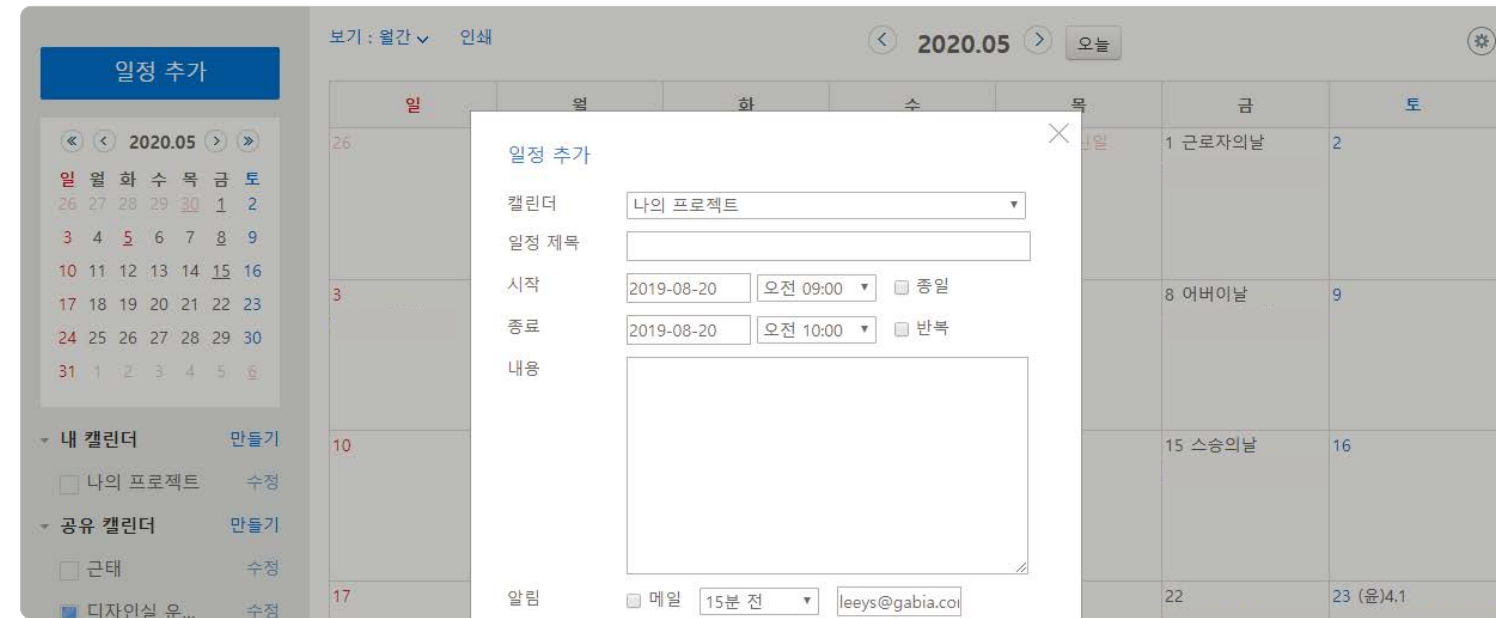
일정 추가

« ‹ 2020.05 › »

| 일 | 월 | 화 | 수 | 목 | 금 | 토 |
|---|---|---|---|---|---|---|
| 26 | 27 | 28 | 29 | 30 | 1 | 2 |
| 3 | 4 | 5 | 6 | 7 | 8 | 9 |
| 10 | 11 | 12 | 13 | 14 | 15 | 16 |
| 17 | 18 | 19 | 20 | 21 | 22 | 23 |
| 24 | 25 | 26 | 27 | 28 | 29 | 30 |
| 31 | 1 | 2 | 3 | 4 | 5 | 6 |

내 캘린더 만들기
나의 프로젝트 수정
공유 캘린더 만들기
근태 수정
디자인실 우... 수정

보기 : 월간 인쇄

‹ 2020.05 › 오늘

| 일 | 월 | 화 | 수 | 목 | 금 | 토 |
|---|---|---|---|---|---|---|
| 26 | | | | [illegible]일 | 1 근로자의날 | 2 |
| 3 | | | | | 8 어버이날 | 9 |
| 10 | | | | | 15 스승의날 | 16 |
| 17 | | | | | 22 | 23 (윤)4.1 |

일정 추가

캘린더 나의 프로젝트
일정 제목
시작 2019-08-20 오전 09:00 종일
종료 2019-08-20 오전 10:00 반복
내용
알림 메일 15분 전 leeys@gabia.co